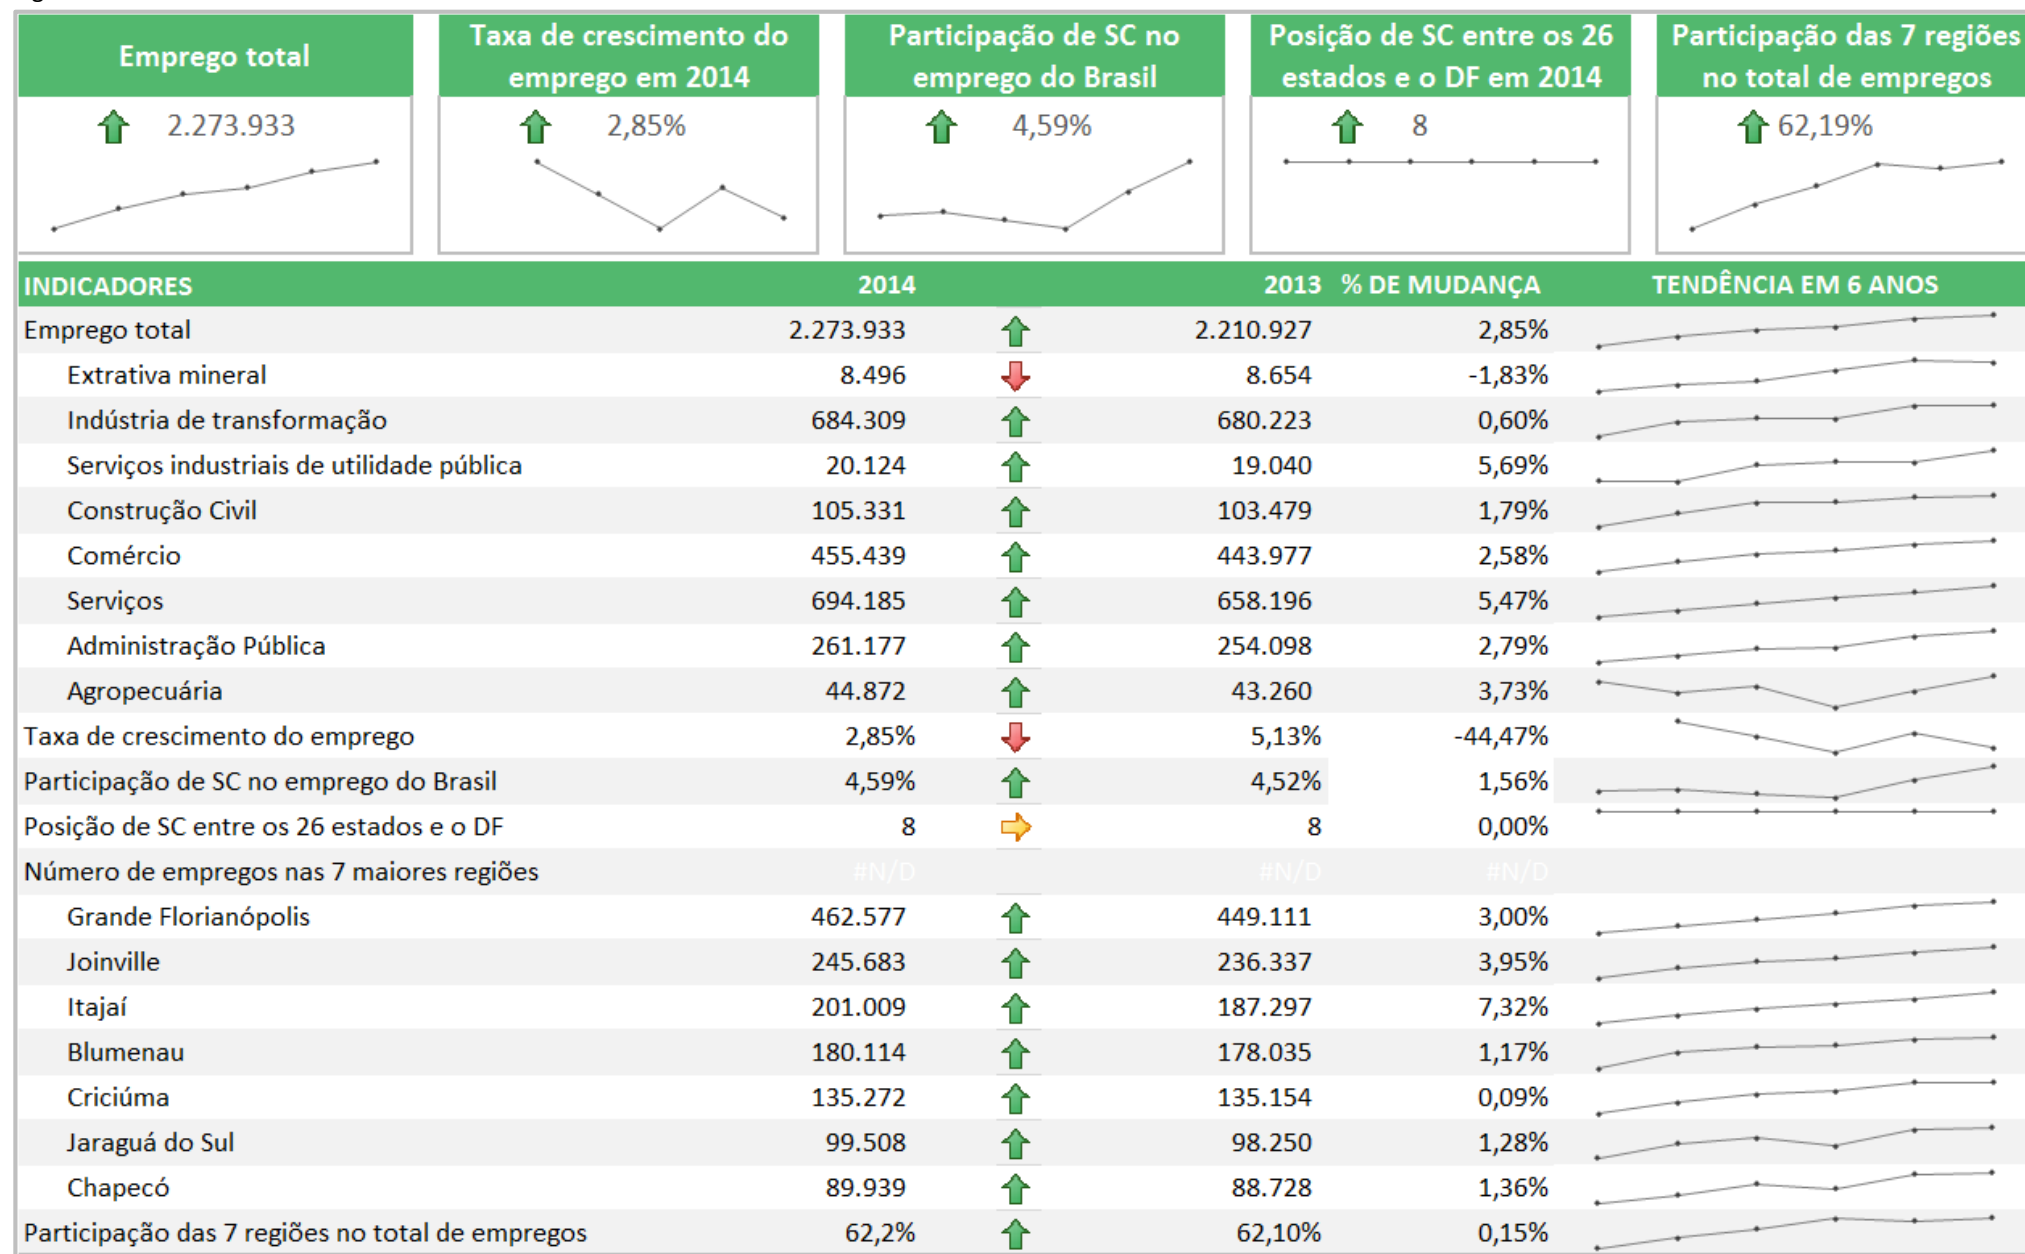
| Emprego total | Taxa de crescimento do emprego em 2014 | Participação de SC no emprego do Brasil | Posição de SC entre os 26 estados e o DF em 2014 | Participação das 7 regiões no total de empregos |
|---|---|---|---|---|
| 2.273.933 | 2,85% | 4,59% | 8 | 62,19% |

| INDICADORES | 2014 | | 2013 | % DE MUDANÇA | TENDÊNCIA EM 6 ANOS |
|---|---|---|---|---|---|
| Emprego total | 2.273.933 | | 2.210.927 | 2,85% | |
| Extrativa mineral | 8.496 | | 8.654 | -1,83% | |
| Indústria de transformação | 684.309 | | 680.223 | 0,60% | |
| Serviços industriais de utilidade pública | 20.124 | | 19.040 | 5,69% | |
| Construção Civil | 105.331 | | 103.479 | 1,79% | |
| Comércio | 455.439 | | 443.977 | 2,58% | |
| Serviços | 694.185 | | 658.196 | 5,47% | |
| Administração Pública | 261.177 | | 254.098 | 2,79% | |
| Agropecuária | 44.872 | | 43.260 | 3,73% | |
| Taxa de crescimento do emprego | 2,85% | | 5,13% | -44,47% | |
| Participação de SC no emprego do Brasil | 4,59% | | 4,52% | 1,56% | |
| Posição de SC entre os 26 estados e o DF | 8 | | 8 | 0,00% | |
| Número de empregos nas 7 maiores regiões | #N/D | | #N/D | #N/D | |
| Grande Florianópolis | 462.577 | | 449.111 | 3,00% | |
| Joinville | 245.683 | | 236.337 | 3,95% | |
| Itajaí | 201.009 | | 187.297 | 7,32% | |
| Blumenau | 180.114 | | 178.035 | 1,17% | |
| Criciúma | 135.272 | | 135.154 | 0,09% | |
| Jaraguá do Sul | 99.508 | | 98.250 | 1,28% | |
| Chapecó | 89.939 | | 88.728 | 1,36% | |
| Participação das 7 regiões no total de empregos | 62,2% | | 62,10% | 0,15% | |